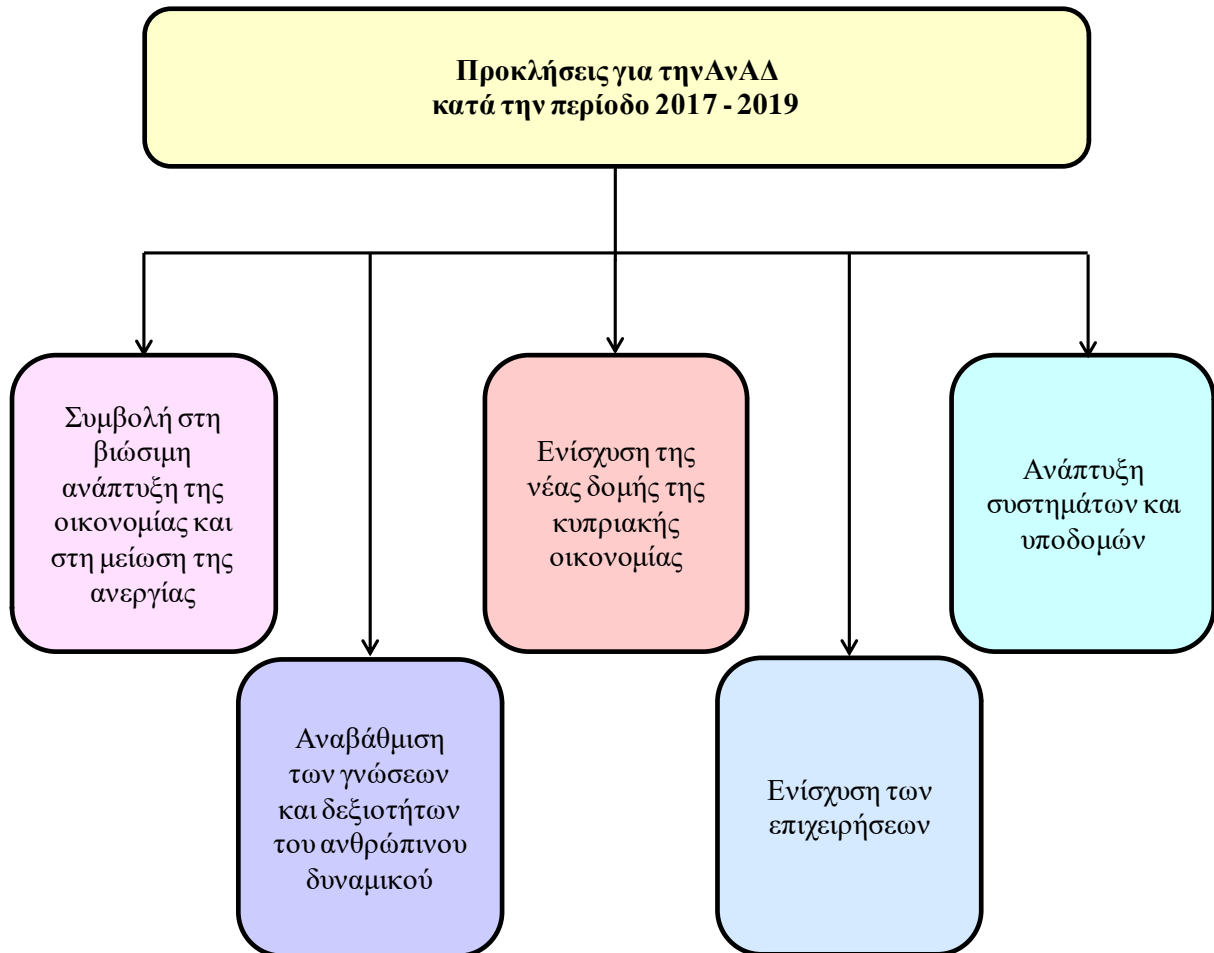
Προκλήσεις για την ΑνΑΔ
κατά την περίοδο 2017 - 2019

Συμβολή στη βιώσιμη ανάπτυξη της οικονομίας και στη μείωση της ανεργίας

Αναβάθμιση των γνώσεων και δεξιοτήτων του ανθρώπινου δυναμικού

Ενίσχυση της νέας δομής της κυπριακής οικονομίας

Ενίσχυση των επιχειρήσεων

Ανάπτυξη συστημάτων και υποδομών